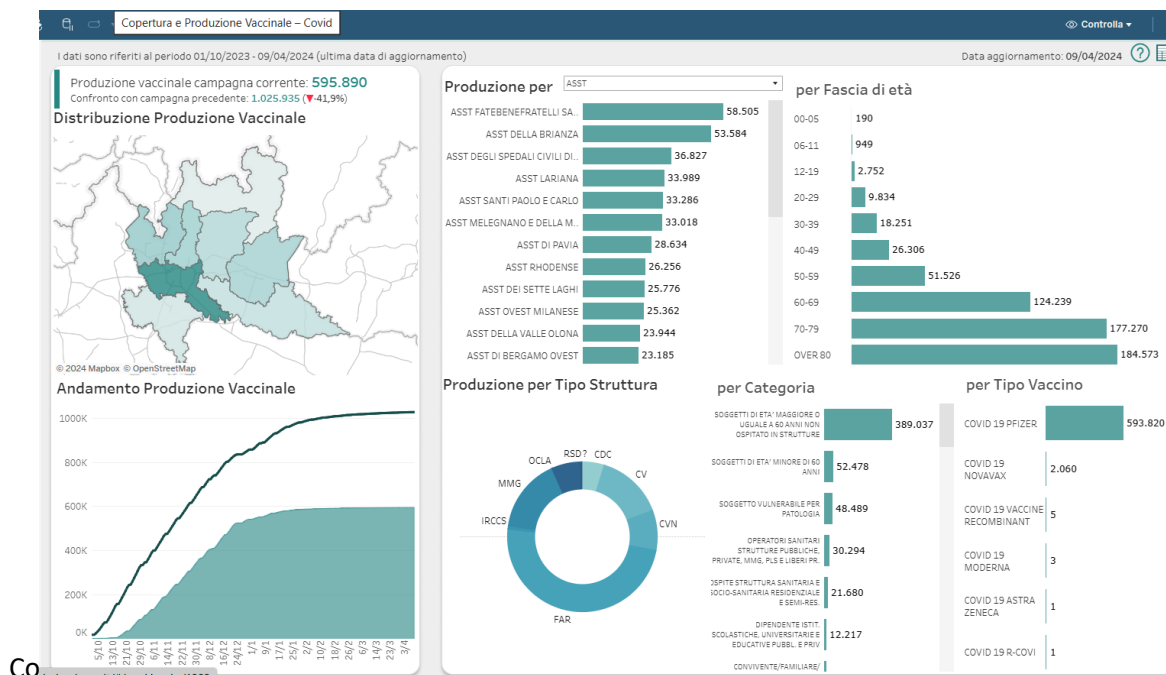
Copertura e Produzione Vaccinale – Covid

Controlla

I dati sono riferiti al periodo 01/10/2023 - 09/04/2024 (ultima data di aggiornamento)

Data aggiornamento: 09/04/2024

Produzione vaccinale campagna corrente: 595.890
Confronto con campagna precedente: 1.025.935 (▼-41,9%)

Distribuzione Produzione Vaccinale

© 2024 Mapbox © OpenStreetMap

Andamento Produzione Vaccinale

1000K
800K
600K
400K
200K
0K

5/10 13/10 21/10 29/10 6/11 14/11 22/11 30/11 8/12 16/12 24/12 1/1 9/1 17/1 25/1 2/2 10/2 18/2 26/2 5/3 13/3 21/3 29/3 3/4

Produzione per ASST

| | |
|---|---|
| ASST FATEBENEFRATELLI SA... | 58.505 |
| ASST DELLA BRIANZA | 53.584 |
| ASST DEGLI SPEDALI CIVILI DI... | 36.827 |
| ASST LARIANA | 33.989 |
| ASST SANTI PAOLO E CARLO | 33.286 |
| ASST MELEGNANO E DELLA M... | 33.018 |
| ASST DI PAVIA | 28.634 |
| ASST RHODENSE | 26.256 |
| ASST DEI SETTE LAGHI | 25.776 |
| ASST OVEST MILANESE | 25.362 |
| ASST DELLA VALLE OLONA | 23.944 |
| ASST DI BERGAMO OVEST | 23.185 |

per Fascia di età

| | |
|---|---|
| 00-05 | 190 |
| 06-11 | 949 |
| 12-19 | 2.752 |
| 20-29 | 9.834 |
| 30-39 | 18.251 |
| 40-49 | 26.306 |
| 50-59 | 51.526 |
| 60-69 | 124.239 |
| 70-79 | 177.270 |
| OVER 80 | 184.573 |

Produzione per Tipo Struttura

RSD? CDC CV CVN FAR IRCCS MMG OCLA

per Categoria

| | |
|---|---|
| SOGGETTI DI ETA' MAGGIORE O UGUALE A 60 ANNI NON OSPITATO IN STRUTTURE | 389.037 |
| SOGGETTI DI ETA' MINORE DI 60 ANNI | 52.478 |
| SOGGETTO VULNERABILE PER PATOLOGIA | 48.489 |
| OPERATORI SANITARI STRUTTURE PUBBLICHE, PRIVATE, MMG, PLS E LIBERI PR. | 30.294 |
| OSPITE STRUTTURA SANITARIA E SOCIO-SANITARIA RESIDENZIALE E SEMI-RES. | 21.680 |
| DIPENDENTE ISTIT. SCOLASTICHE, UNIVERSITARIE E EDUCATIVE PUBBL. E PRIV | 12.217 |
| CONVIVENTE/FAMILIARE/ | |

per Tipo Vaccino

| | |
|---|---|
| COVID 19 PFIZER | 593.820 |
| COVID 19 NOVAVAX | 2.060 |
| COVID 19 VACCINE RECOMBINANT | 5 |
| COVID 19 MODERNA | 3 |
| COVID 19 ASTRA ZENECA | 1 |
| COVID 19 R-COVI | 1 |

Co